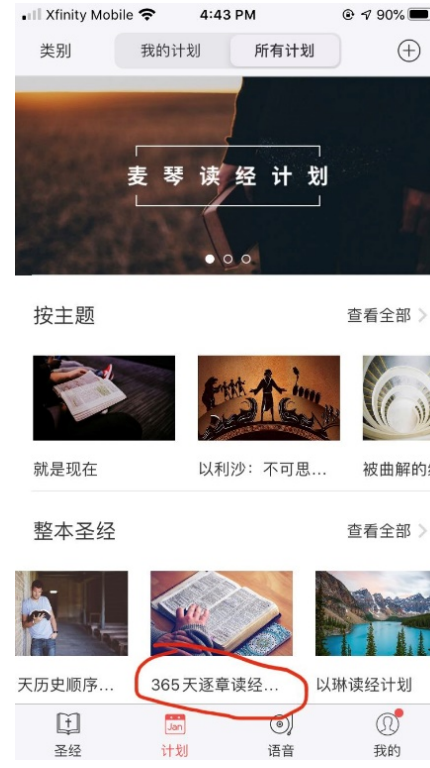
Xfinity Mobile 4:43 PM 90%

类别 我的计划 所有计划 ⊕

麦琴读经计划

按主题 查看全部 >

就是现在 以利沙：不可思… 被曲解的

整本圣经 查看全部 >

天历史顺序… 365天逐章读经… 以琳读经计划

Jan

圣经 计划 语音 我的